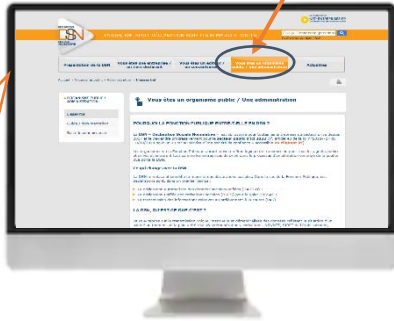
DSN

Présentation de la DSN

Vous êtes un organisme public / Une administration

Actualités

Vous êtes un organisme public / Une administration

POUR QUI LA FONCTION PUBLIQUE EST-ELLE PASSÉE ?

La DSN

LA DSN, QU'EST-CE QUE C'EST ?